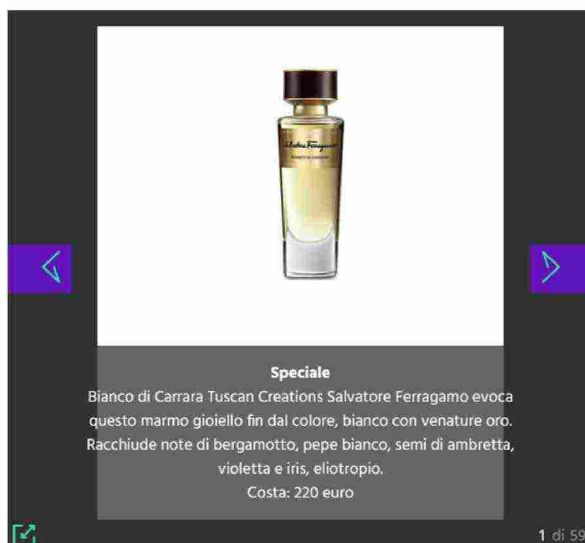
Salvatore Ferragamo

Speciale
Bianco di Carrara Tuscan Creations Salvatore Ferragamo evoca questo marmo gioiello fin dal colore, bianco con venature oro. Racchiude note di bergamotto, pepe bianco, semi di ambretta, violetta e iris, eliotropio.
Costa: 220 euro

1 di 59